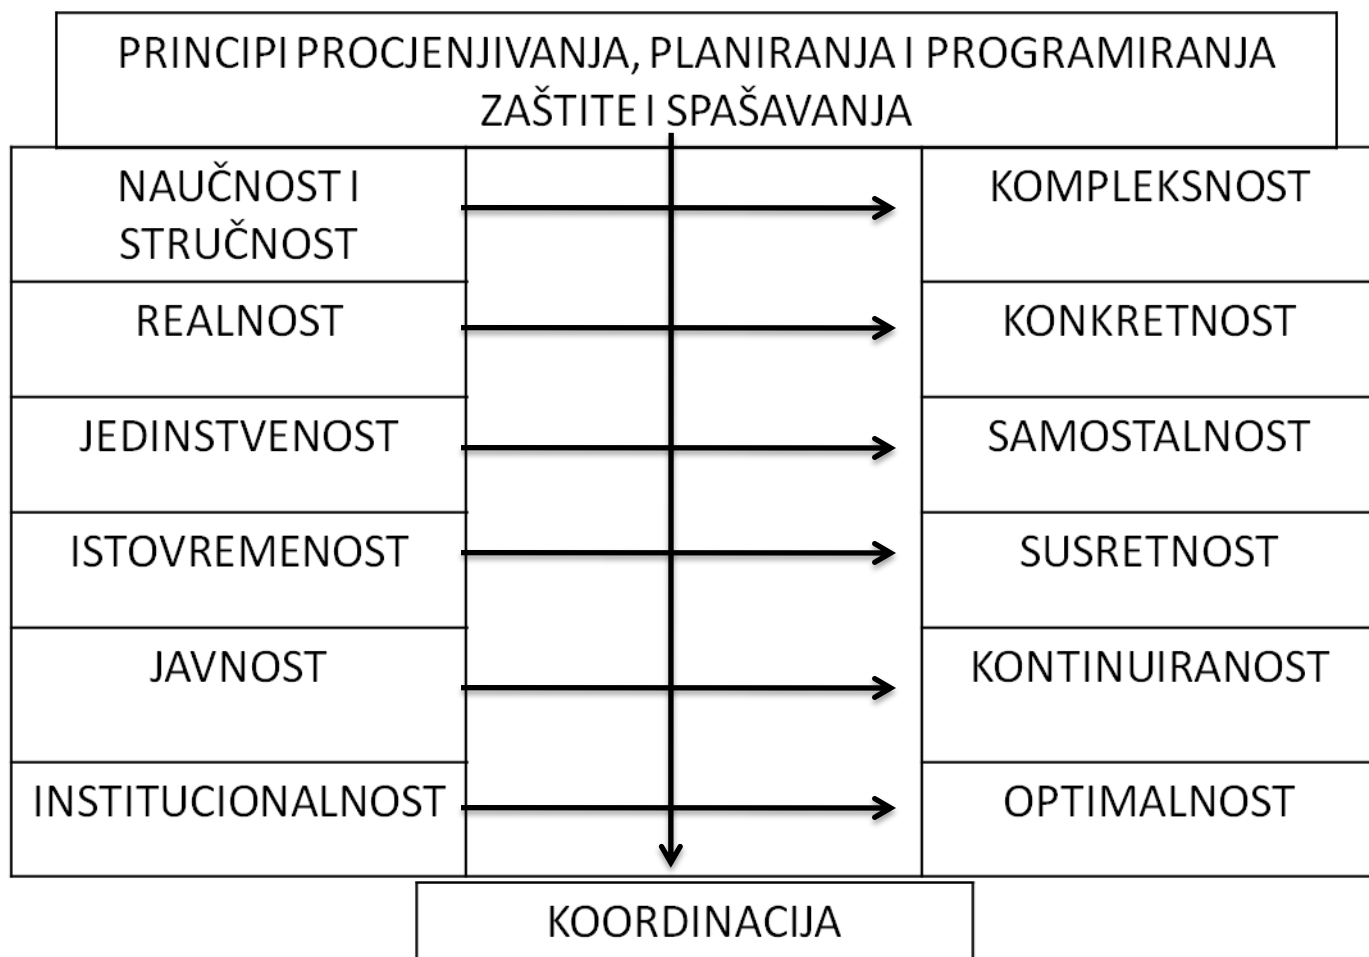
PRINCIPI PROCJENJIVANJA, PLANIRANJA I PROGRAMIRANJA ZAŠTITE I SPAŠAVANJA

| | |
|---|---|
| NAUČNOST I STRUČNOST | KOMPLEKSNOST |
| REALNOST | KONKRETNOST |
| JEDINSTVENOST | SAMOSTALNOST |
| ISTOVREMENOST | SUSRETNOST |
| JAVNOST | KONTINUIRANOST |
| INSTITUCIONALNOST | OPTIMALNOST |

KOORDINACIJA